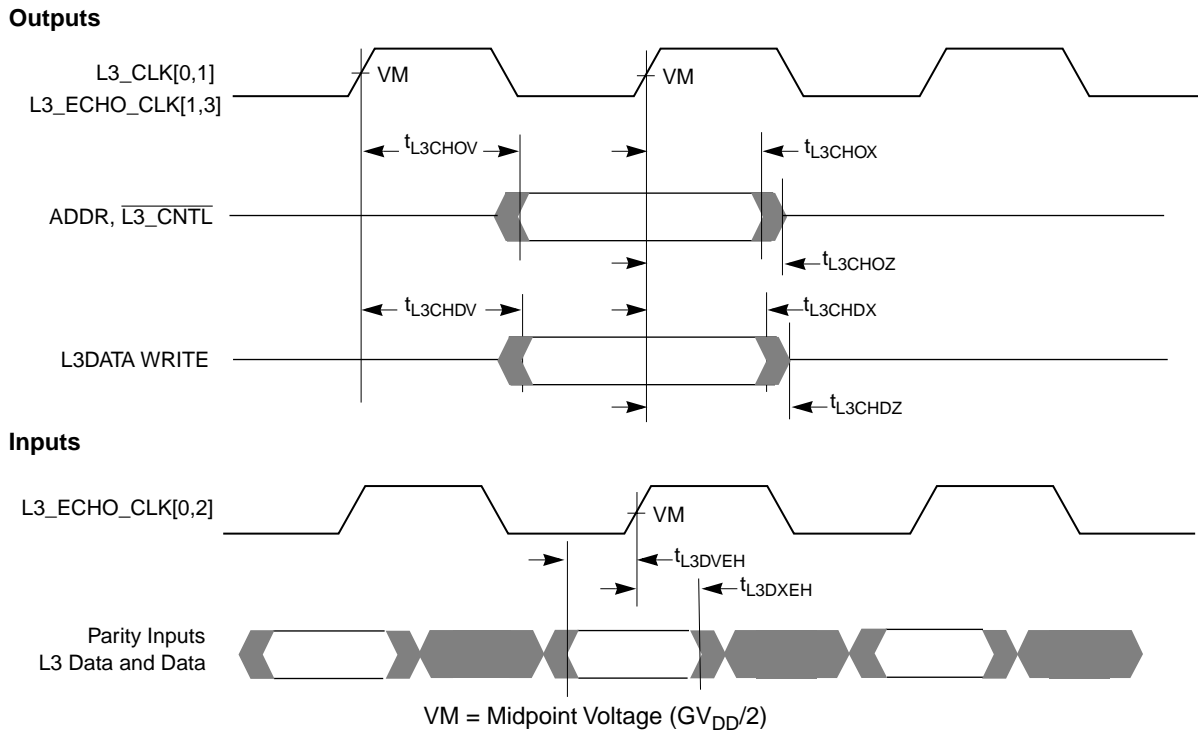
Outputs

L3_CLK[0,1]
L3_ECHO_CLK[1,3]

VM

VM

$t_{L3CHOV}$

$t_{L3CHOX}$

ADDR, $\overline{L3\_CNTL}$

$t_{L3CHOZ}$

$t_{L3CHDV}$

$t_{L3CHDX}$

L3DATA WRITE

$t_{L3CHDZ}$

Inputs

L3_ECHO_CLK[0,2]

VM

$t_{L3DVEH}$

$t_{L3DXEH}$

Parity Inputs
L3 Data and Data

VM = Midpoint Voltage ($GV_{DD}/2$)